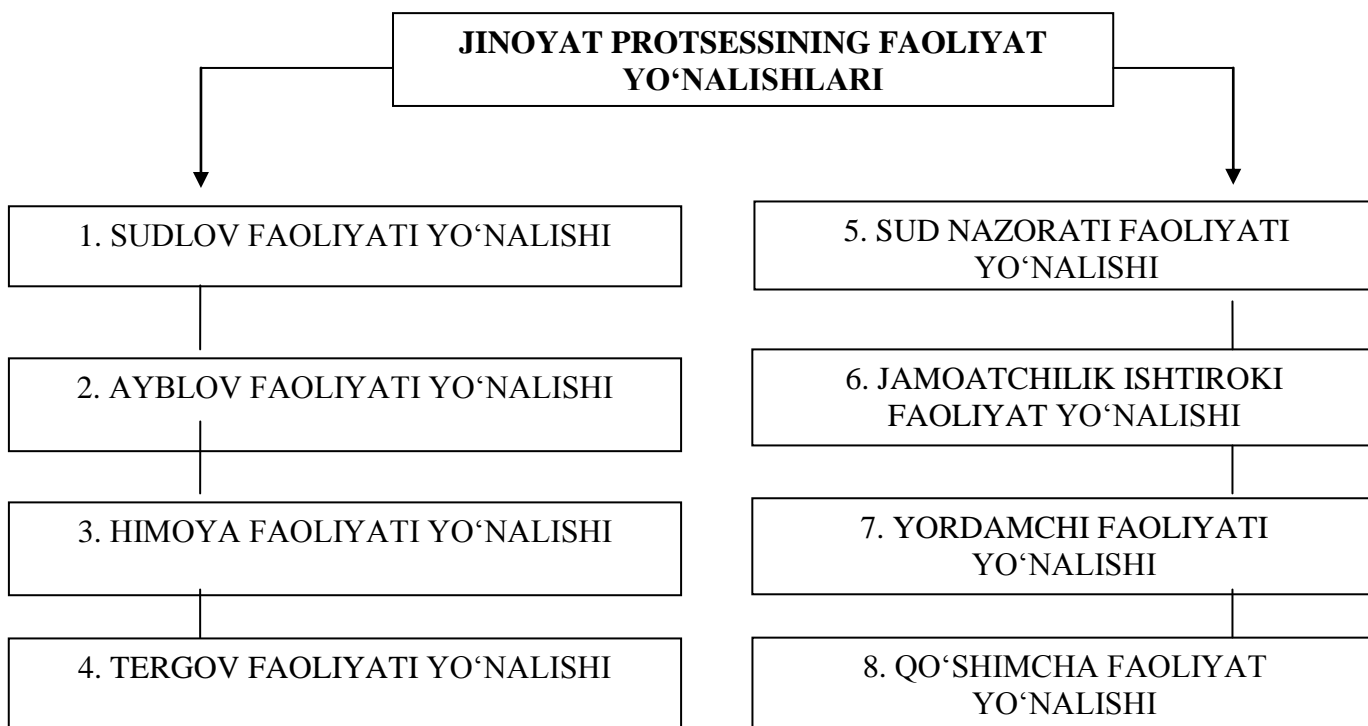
JINOYAT PROTSESSINING FAOLIYAT YO‘NALISHLARI

1. SUDLOV FAOLIYATI YO‘NALISHI

2. AYBLOV FAOLIYATI YO‘NALISHI

3. HIMOYA FAOLIYATI YO‘NALISHI

4. TERGOV FAOLIYATI YO‘NALISHI

5. SUD NAZORATI FAOLIYATI YO‘NALISHI

6. JAMOATCHILIK ISHTIROKI FAOLIYAT YO‘NALISHI

7. YORDAMCHI FAOLIYATI YO‘NALISHI

8. QO‘SHIMCHA FAOLIYAT YO‘NALISHI